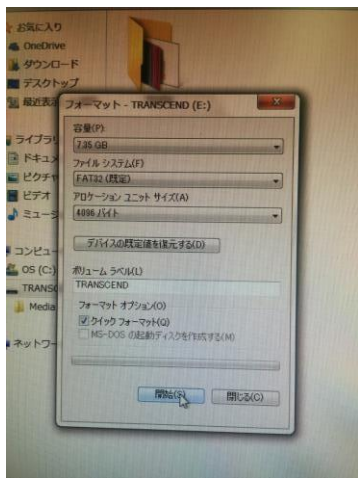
お気に入り
OneDrive
ダウンロード
デスクトップ
最近表示
ライブラリ
ドキュメ
ピクチャ
ビデオ
ミュージ
コンピュー
OS (C:)
TRANS
Media
ネットワー

フォーマット - TRANSCEND (E:)
容量(P):
7.35 GB
ファイル システム(F)
FAT32 (既定)
アロケーション ユニット サイズ(A)
4096 バイト
デバイスの既定値を復元する(D)
ボリューム ラベル(L)
TRANSCEND
フォーマット オプション(O)
クイック フォーマット(Q)
MS-DOS の起動ディスクを作成する(M)
開始(S)
閉じる(C)